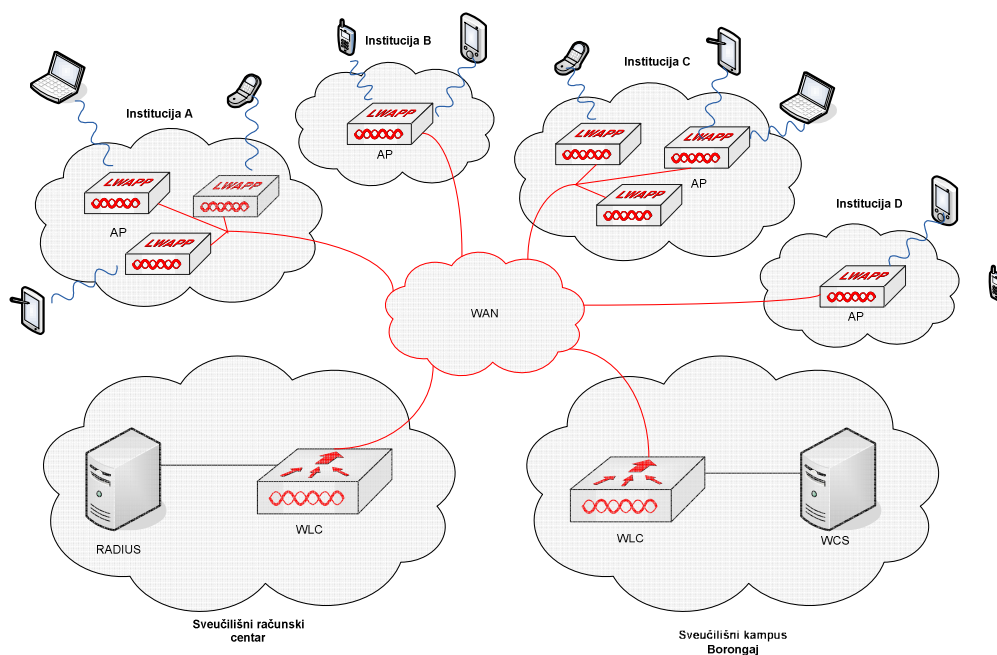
Institucija B

LWAPP

AP

Institucija C

LWAPP

LWAPP

LWAPP

AP

Institucija A

LWAPP

LWAPP

AP

LWAPP

Institucija D

LWAPP

AP

WAN

RADIUS

WLC

Sveučilišni računski centar

WLC

WCS

Sveučilišni kampus Borongaj